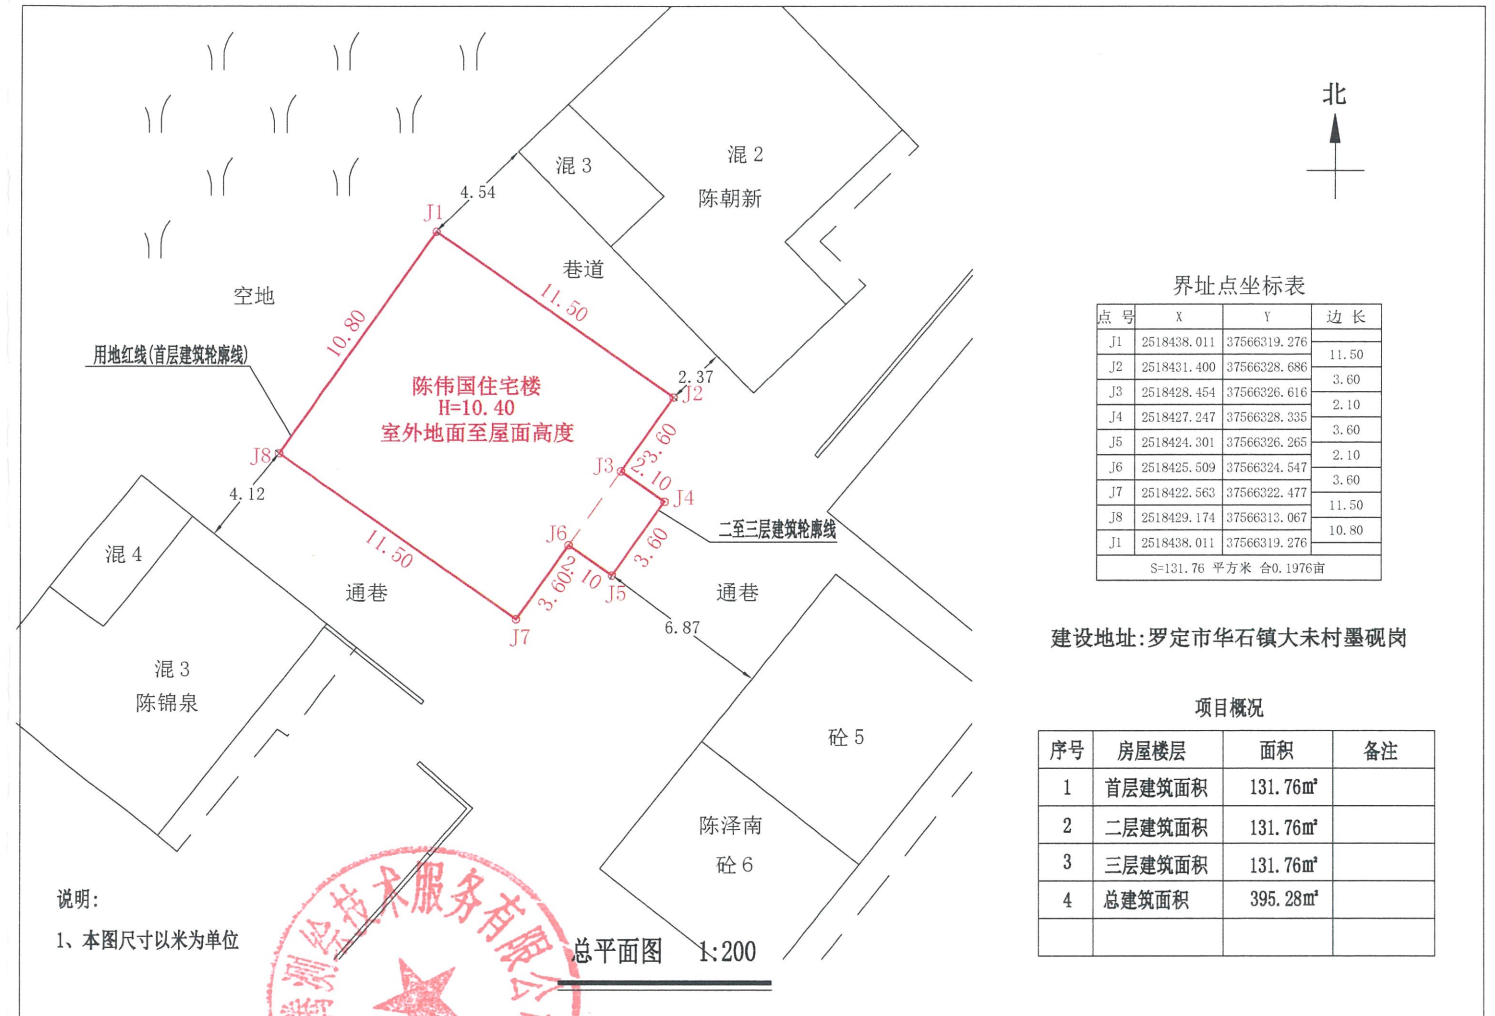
北

混 3

混 2
陈朝新

4.54

J1

巷道

空地

11.50

10.80

用地红线(首层建筑轮廓线)

陈伟国住宅楼
H=10.40
室外地面至屋面高度

2.37
J2

J8

J3

23.60

2.10

J4

4.12

二至三层建筑轮廓线

J6

混 4

11.50

3.60

通巷

3.60

2.10

J5

通巷

J7

6.87

混 3
陈锦泉

砼 5

陈泽南
砼 6

说明:
1、本图尺寸以米为单位

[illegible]测绘技术服务有限公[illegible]

总平面图 1:200

界址点坐标表

| 点 号 | X | Y | 边 长 |
|---|---|---|---|
| J1 | 2518438.011 | 37566319.276 | |
| | | | 11.50 |
| J2 | 2518431.400 | 37566328.686 | |
| | | | 3.60 |
| J3 | 2518428.454 | 37566326.616 | |
| | | | 2.10 |
| J4 | 2518427.247 | 37566328.335 | |
| | | | 3.60 |
| J5 | 2518424.301 | 37566326.265 | |
| | | | 2.10 |
| J6 | 2518425.509 | 37566324.547 | |
| | | | 3.60 |
| J7 | 2518422.563 | 37566322.477 | |
| | | | 11.50 |
| J8 | 2518429.174 | 37566313.067 | |
| | | | 10.80 |
| J1 | 2518438.011 | 37566319.276 | |
| S=131.76 平方米 合0.1976亩 | | | |

建设地址:罗定市华石镇大未村墨砚岗

项目概况

| 序号 | 房屋楼层 | 面积 | 备注 |
|---|---|---|---|
| 1 | 首层建筑面积 | 131.76㎡ | |
| 2 | 二层建筑面积 | 131.76㎡ | |
| 3 | 三层建筑面积 | 131.76㎡ | |
| 4 | 总建筑面积 | 395.28㎡ | |
| | | | |